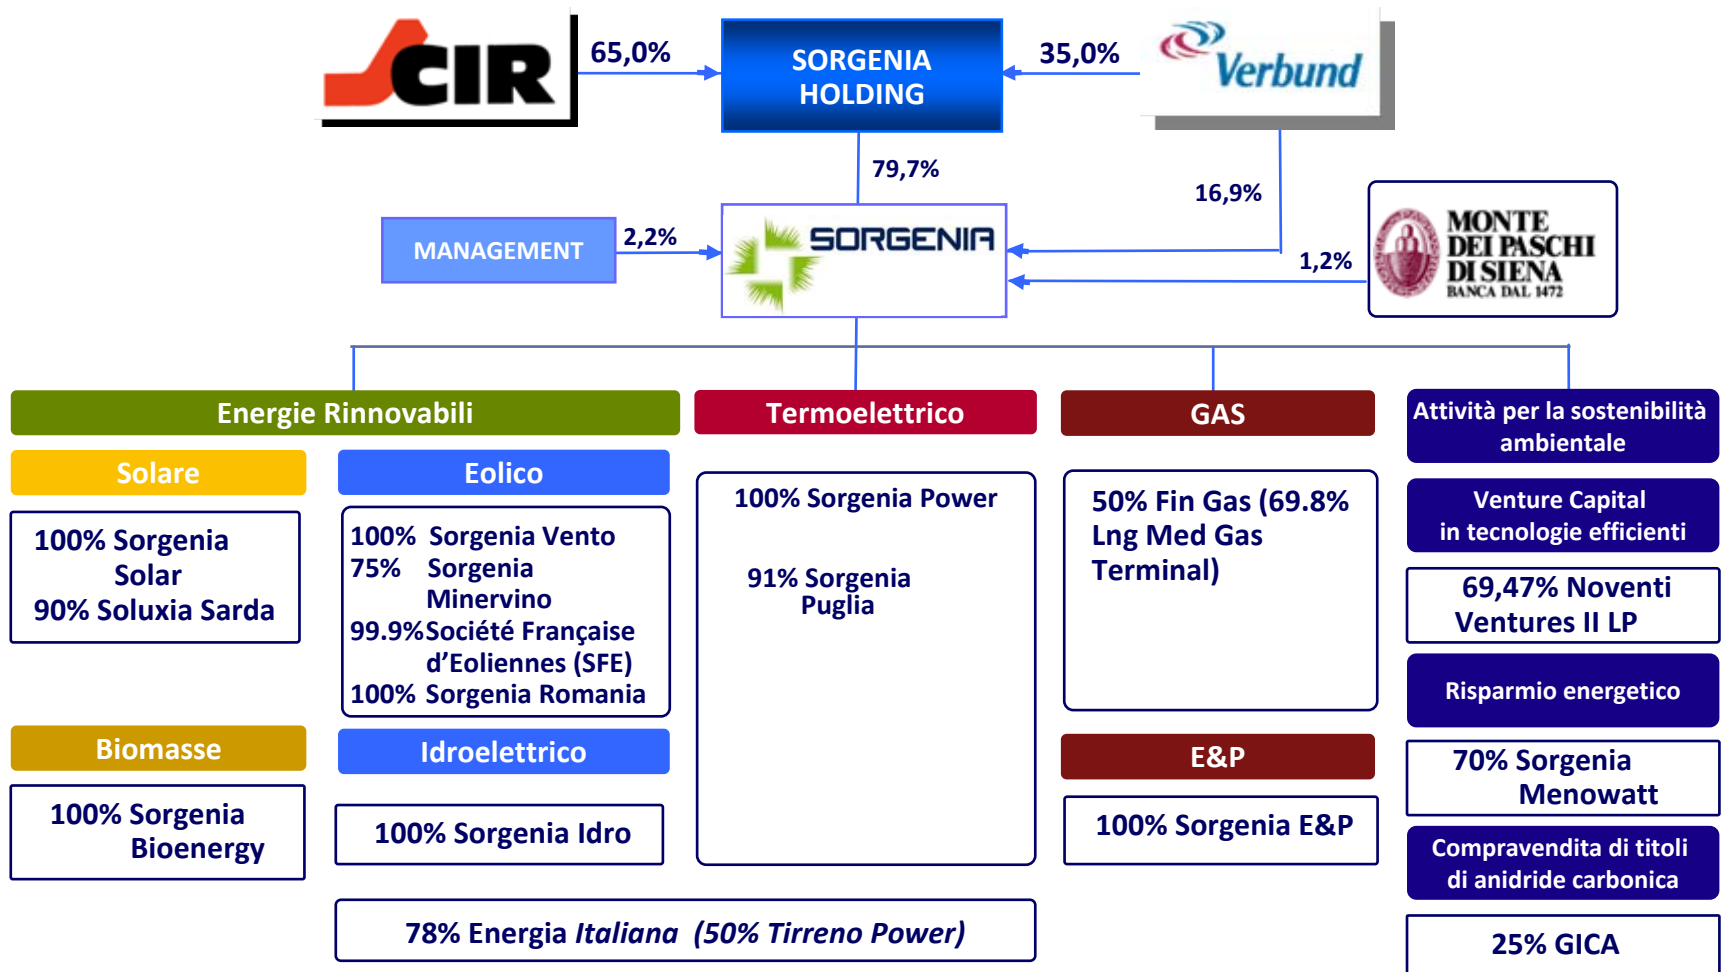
CIR

65,0%

SORGENIA HOLDING

35,0%

Verbund

79,7%

16,9%

MANAGEMENT

2,2%

SORGENIA

1,2%

MONTE DEI PASCHI DI SIENA BANCA DAL 1472

Energie Rinnovabili

Termoelettrico

GAS

Attività per la sostenibilità ambientale

Solare

100% Sorgenia Solar
90% Soluxia Sarda

Eolico

100% Sorgenia Vento
75% Sorgenia Minervino
99.9% Société Française d'Eoliennes (SFE)
100% Sorgenia Romania

100% Sorgenia Power

91% Sorgenia Puglia

50% Fin Gas (69.8% Lng Med Gas Terminal)

Venture Capital in tecnologie efficienti

69,47% Noventi Ventures II LP

Risparmio energetico

70% Sorgenia Menowatt

Biomasse

100% Sorgenia Bioenergy

Idroelettrico

100% Sorgenia Idro

E&P

100% Sorgenia E&P

Compravendita di titoli di anidride carbonica

25% GICA

78% Energia *Italiana* *(50% Tirreno Power)*